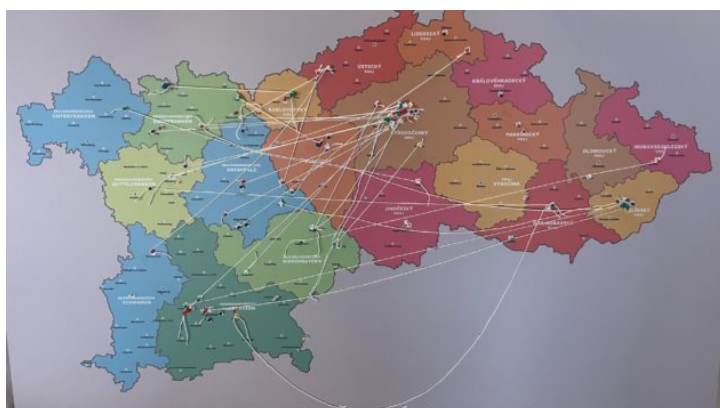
LIBERECKÝ KRAJ
ÚSTECKÝ KRAJ
KRÁLOVÉHRADECKÝ KRAJ
KARLOVARSKÝ
STŘEDOČESKÝ KRAJ
PARDUBICKÝ KRAJ
OLOMOUCKÝ KRAJ
MORAVSKOSLEZSKÝ KRAJ
OBERPFALZ
KRAJ VYSOČINA
JIHOČESKÝ KRAJ
ZLÍNSKÝ
JIHOMORAVSKÝ
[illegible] OBERFRANKEN
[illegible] MITTELFRANKEN
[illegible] NIEDERBAYERN
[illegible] SCHWABEN
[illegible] OBERBAYERN